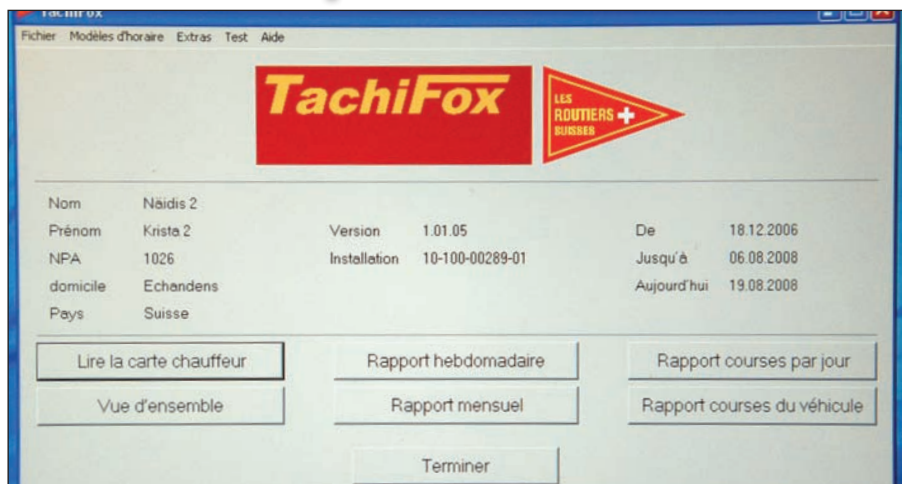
TachiFox

Fichier Modèles d'horaire Extras Test Aide

TachiFox

LES ROUTIERS SUISSES

Nom Näidis 2
Prénom Krista 2
NPA 1026
domicile Echandens
Pays Suisse

Version 1.01.05
Installation 10-100-00289-01

De 18.12.2006
Jusqu'à 06.08.2008
Aujourd'hui 19.08.2008

Lire la carte chauffeur
Rapport hebdomadaire
Rapport courses par jour
Vue d'ensemble
Rapport mensuel
Rapport courses du véhicule
Terminer